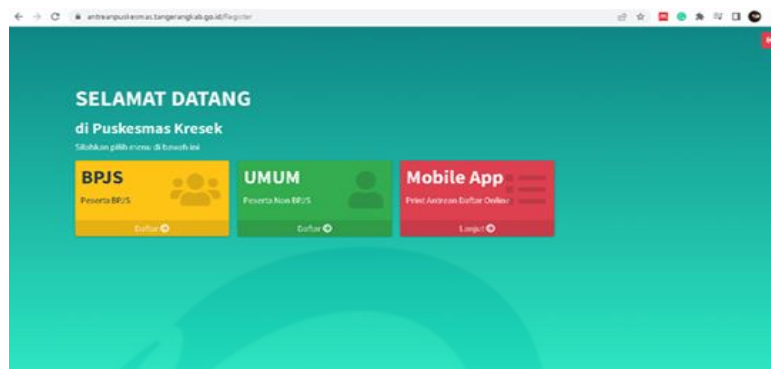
antreanpuskesmas.tangerangkab.go.id/Register

SELAMAT DATANG

di Puskesmas Kresek

Silahkan pilih menu di bawah ini

BPJS

Peserta BPJS

Daftar

UMUM

Peserta Non BPJS

Daftar

Mobile App

Print Antrean Daftar Online

Lanjut